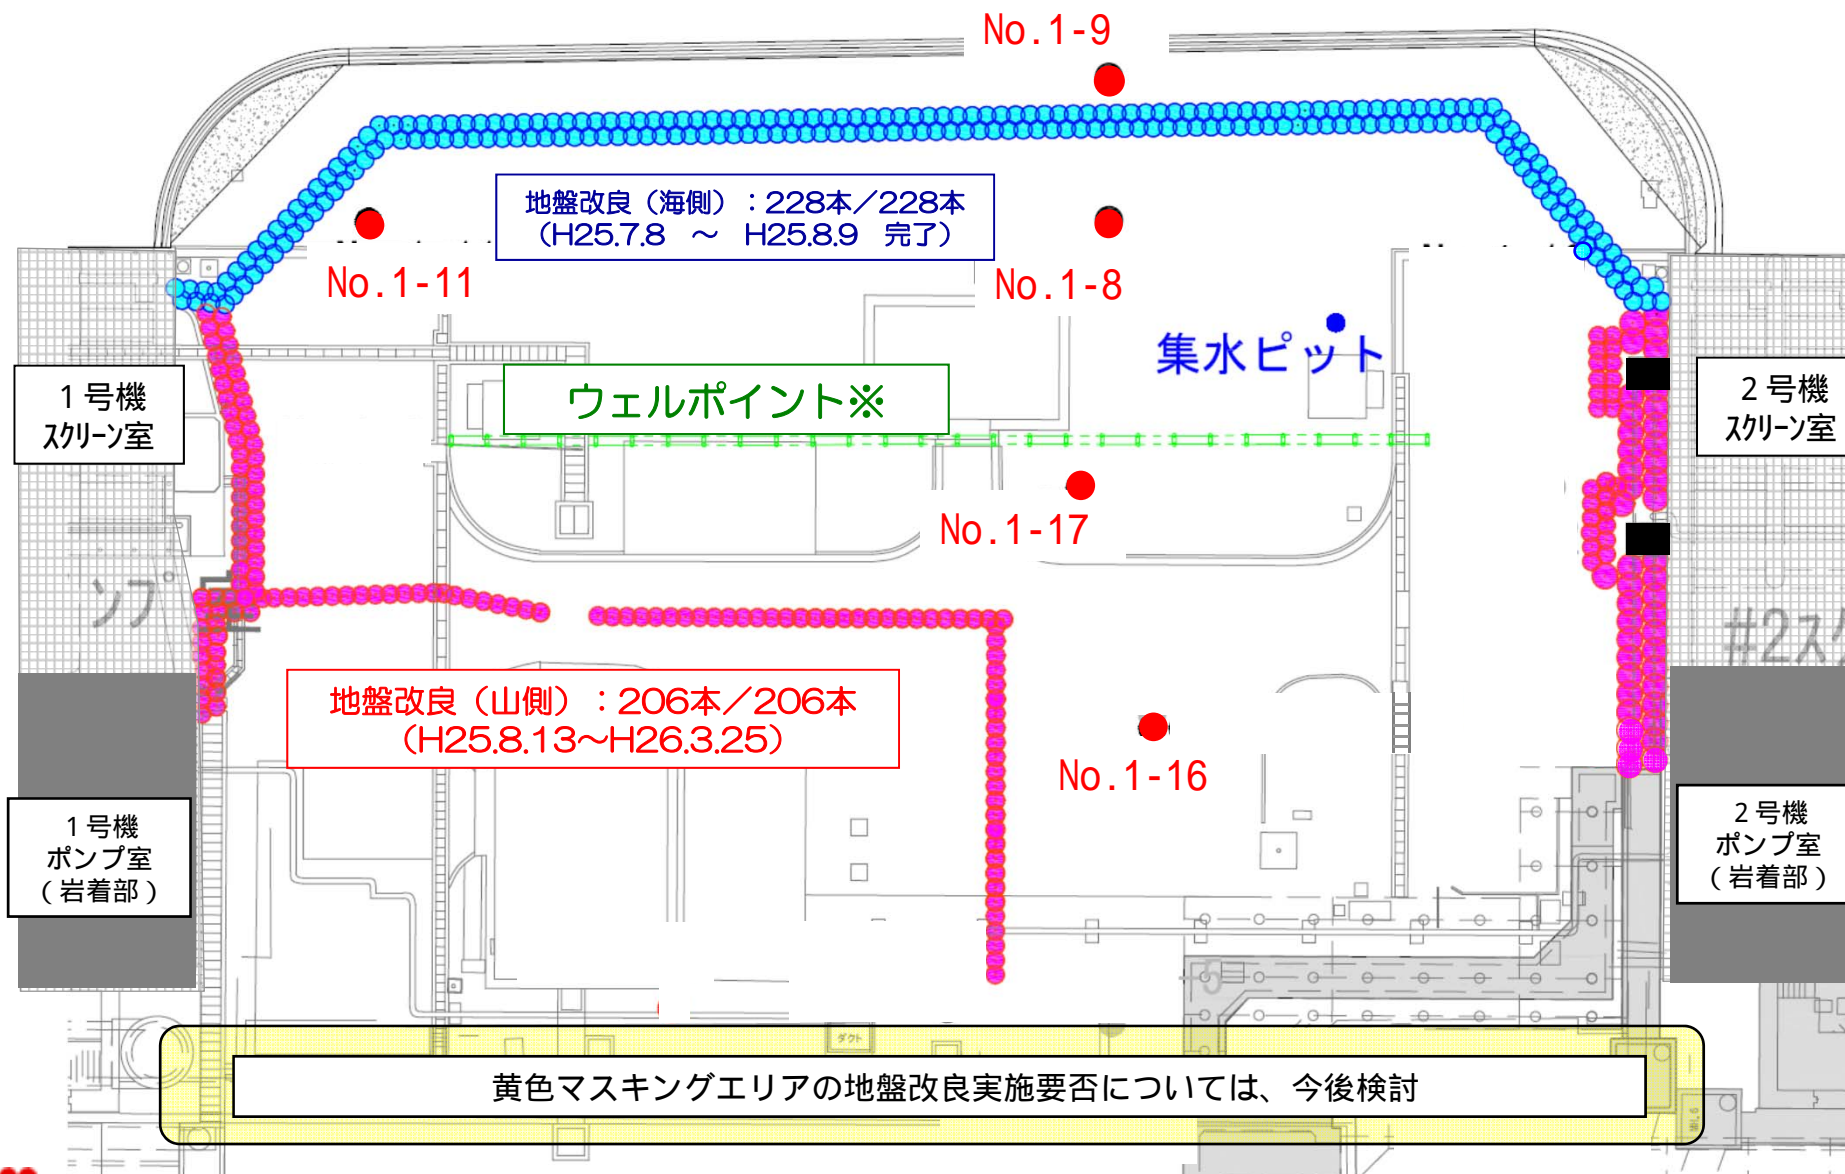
No.1-9

地盤改良（海側）：228本／228本
（H25.7.8 ～ H25.8.9 完了）

No.1-11

No.1-8

集水ピット

1号機
スクリーン室

ウェルポイント※

2号機
スクリーン室

No.1-17

ンプ

#2ス

地盤改良（山側）：206本／206本
（H25.8.13～H26.3.25）

No.1-16

1号機
ポンプ室
（岩着部）

2号機
ポンプ室
（岩着部）

ダクト

黄色マスキングエリアの地盤改良実施要否については、今後検討